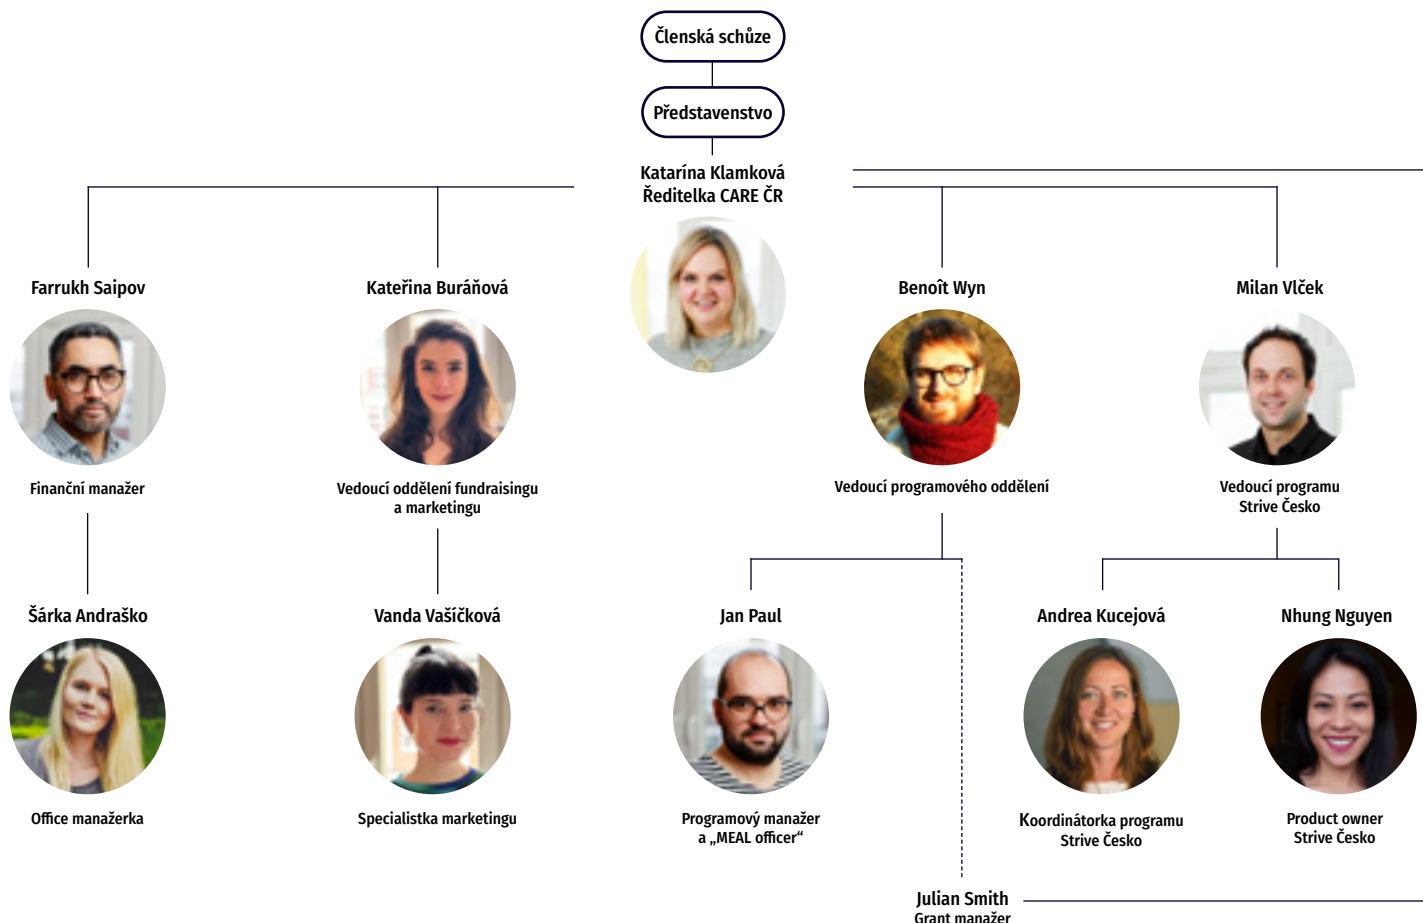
Členská schůze

Představenstvo

Katarína Klamková
Ředitelka CARE ČR

Farrukh Saipov

Finanční manažer

Šárka Andraško

Office manažerka

Kateřina Buráňová

Vedoucí oddělení fundraisingu a marketingu

Vanda Vašíčková

Specialistka marketingu

Benoît Wyn

Vedoucí programového oddělení

Jan Paul

Programový manažer a „MEAL officer“

Julian Smith
Grant manažer

Milan Vlček

Vedoucí programu Strive Česko

Andrea Kucejová

Koordinátorka programu Strive Česko

Nhung Nguyen

Product owner Strive Česko